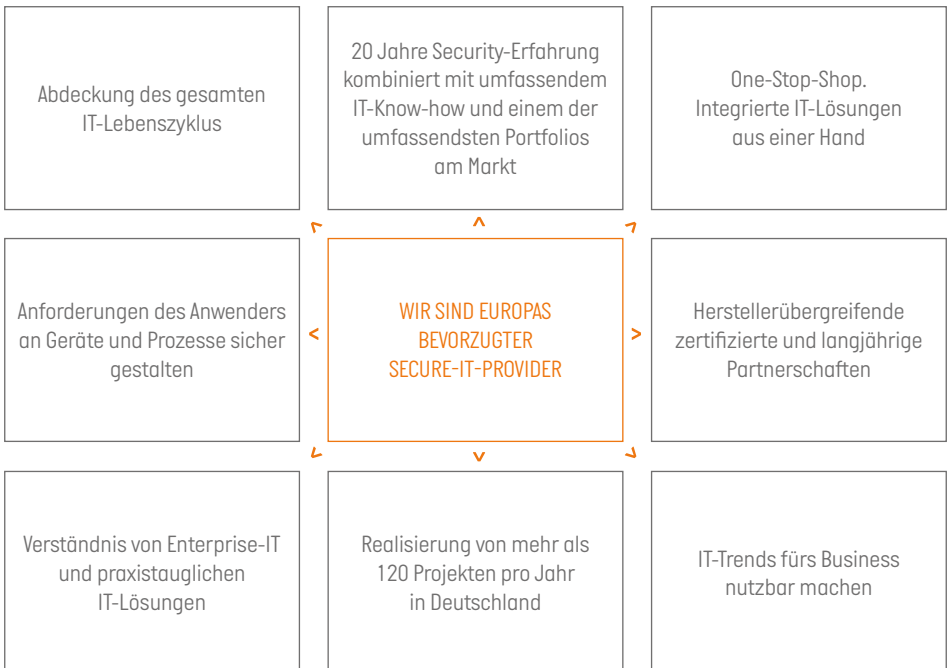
Abdeckung des gesamten IT-Lebenszyklus

20 Jahre Security-Erfahrung kombiniert mit umfassendem IT-Know-how und einem der umfassendsten Portfolios am Markt

One-Stop-Shop. Integrierte IT-Lösungen aus einer Hand

Anforderungen des Anwenders an Geräte und Prozesse sicher gestalten

WIR SIND EUROPAS BEVORZUGTER SECURE-IT-PROVIDER

Herstellerübergreifende zertifizierte und langjährige Partnerschaften

Verständnis von Enterprise-IT und praxistauglichen IT-Lösungen

Realisierung von mehr als 120 Projekten pro Jahr in Deutschland

IT-Trends fürs Business nutzbar machen